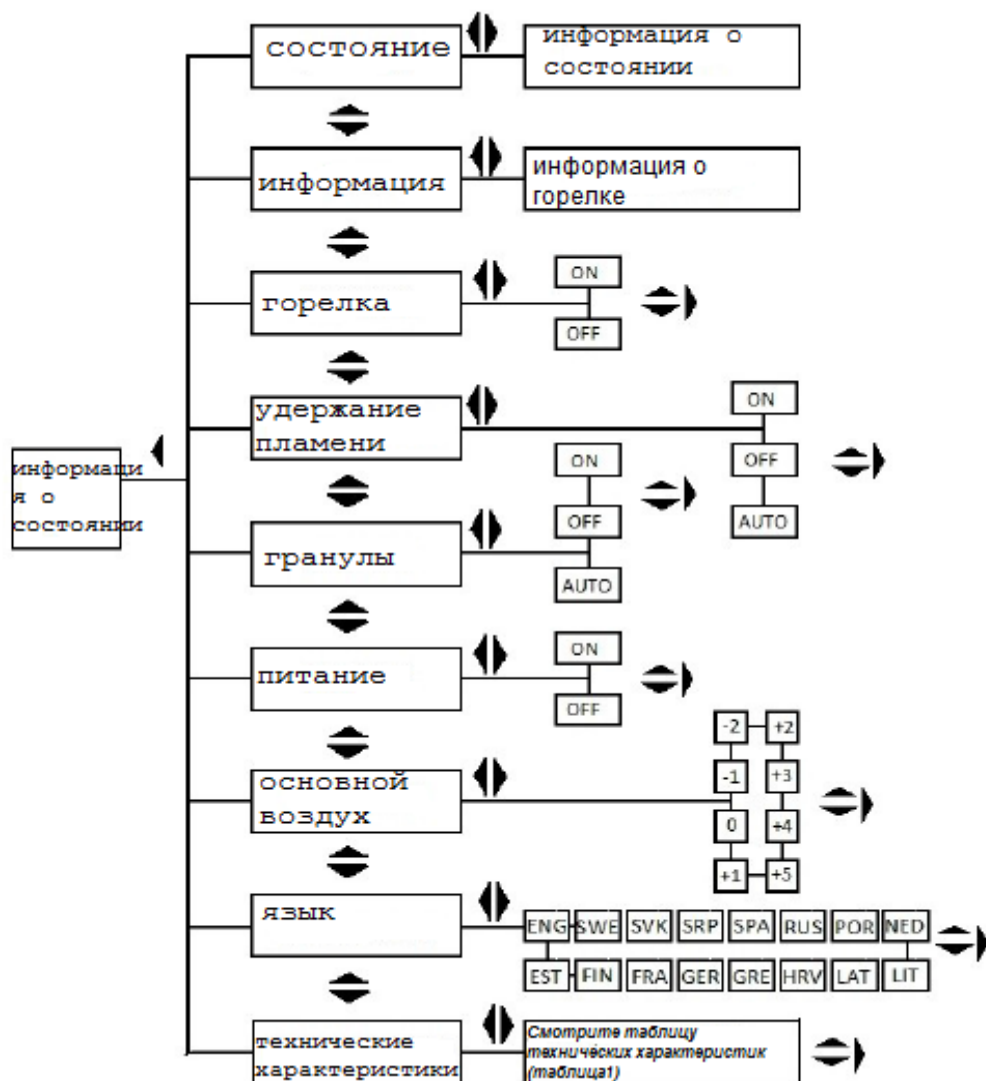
информаци я о состоянии

состояние

информация о состоянии

информация

информация о горелке

горелка

ON

OFF

удержание пламени

ON

OFF

AUTO

гранулы

ON

OFF

AUTO

питание

ON

OFF

основной воздух

-2

+2

-1

+3

0

+4

+1

+5

язык

ENG SWE SVK SRP SPA RUS POR NED

EST FIN FRA GER GRE HRV LAT LIT

технические характеристики

Смотрите таблицу техничеслих характеристик (таблица1)